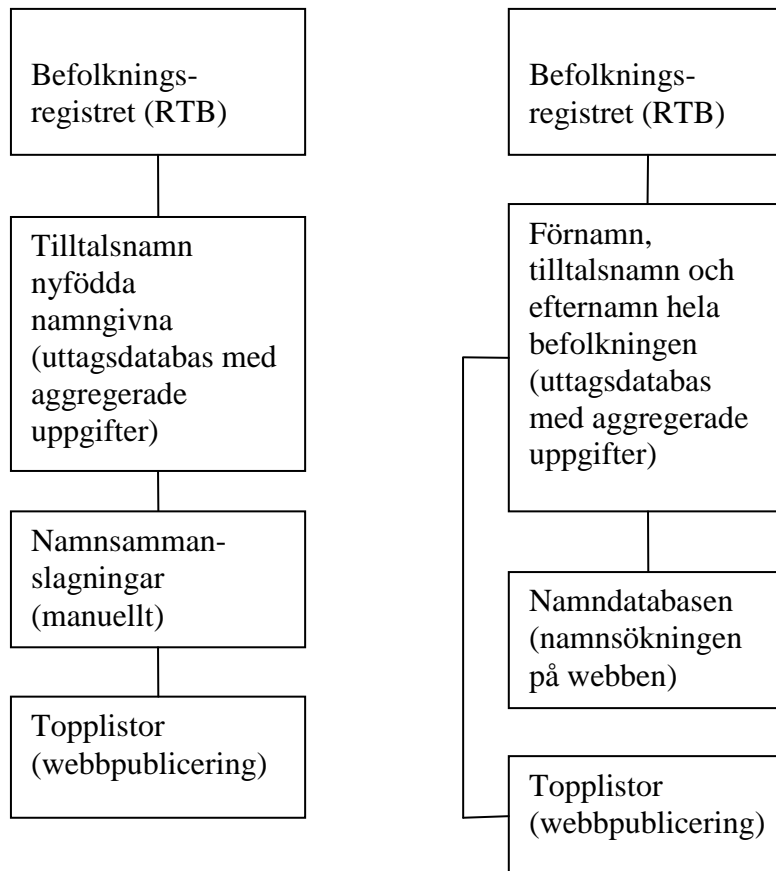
Befolkningsregistret (RTB)

Tilltalsnamn nyfödda namngivna (uttagsdatabas med aggregerade uppgifter)

Namnsammanslagningar (manuellt)

Topplistor (webbpublicering)

Befolkningsregistret (RTB)

Förnamn, tilltalsnamn och efternamn hela befolkningen (uttagsdatabas med aggregerade uppgifter)

Namndatabasen (namnsökningen på webben)

Topplistor (webbpublicering)